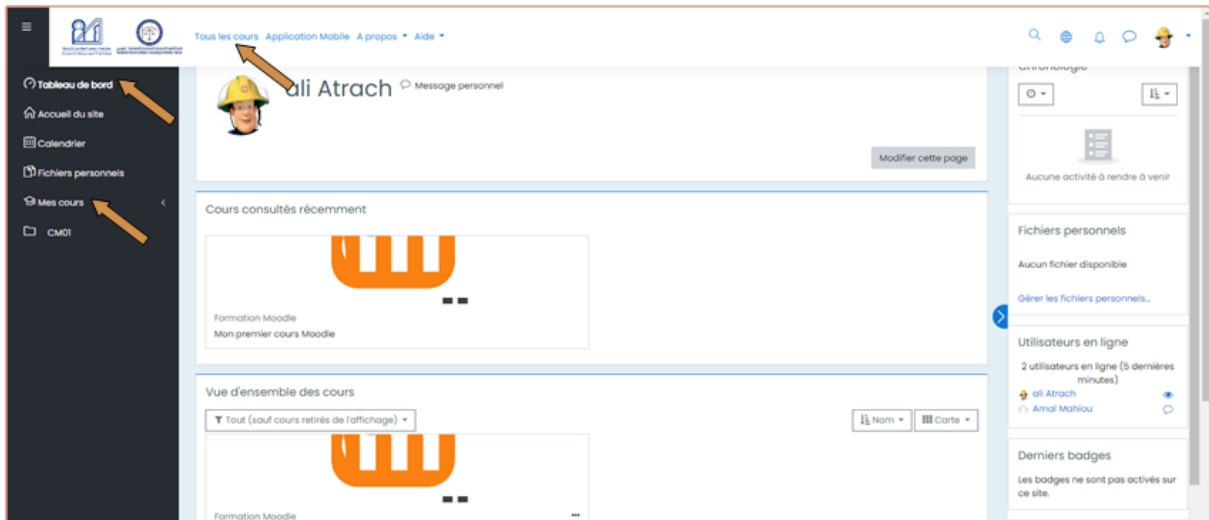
Tous les cours Application Mobile A propos Aide

Tableau de bord
Accueil du site
Calendrier
Fichiers personnels
Mes cours
CM01

ali Atrach Message personnel

Modifier cette page

Cours consultés récemment

Formation Moodle
Mon premier cours Moodle

Vue d'ensemble des cours

Tout (sauf cours retirés de l'affichage)
Nom
Carte

Formation Moodle

Chronologie

Aucune activité à rendre à venir

Fichiers personnels

Aucun fichier disponible

Gérer les fichiers personnels...

Utilisateurs en ligne

2 utilisateurs en ligne (5 dernières minutes)

ali Atrach
Amal Mahiou

Derniers badges

Les badges ne sont pas activés sur ce site.